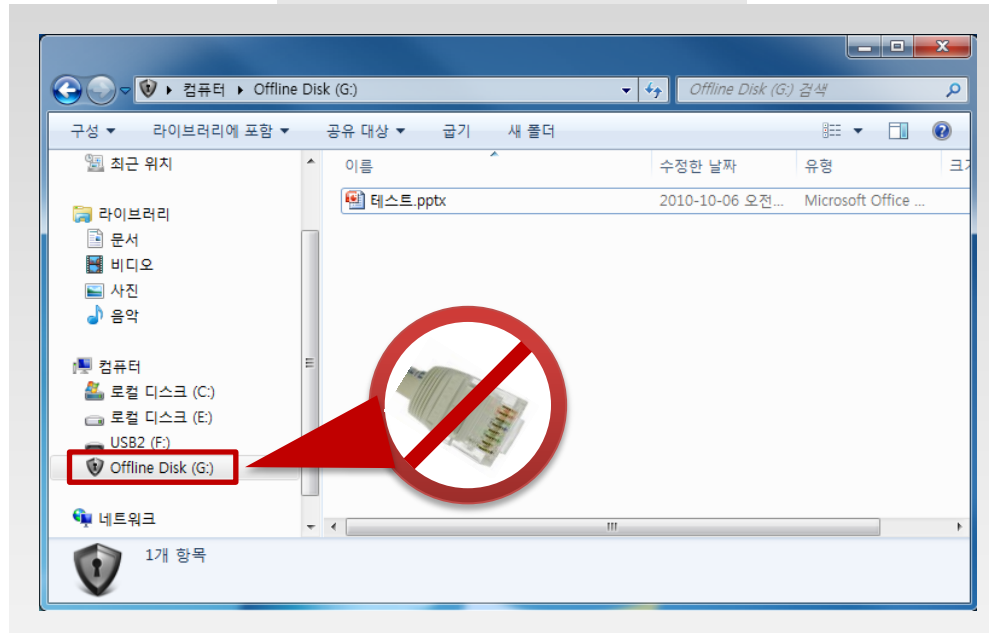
컴퓨터 ▸ Offline Disk (G:)

Offline Disk (G:) 검색

구성 ▾ 라이브러리에 포함 ▾ 공유 대상 ▾ 굽기 새 폴더

최근 위치

라이브러리
문서
비디오
사진
음악

컴퓨터
로컬 디스크 (C:)
로컬 디스크 (E:)
USB2 (F:)
Offline Disk (G:)

네트워크

| 이름 | 수정한 날짜 | 유형 | 크기 |
|---|---|---|---|
| 테스트.pptx | 2010-10-06 오전... | Microsoft Office ... | |

1개 항목